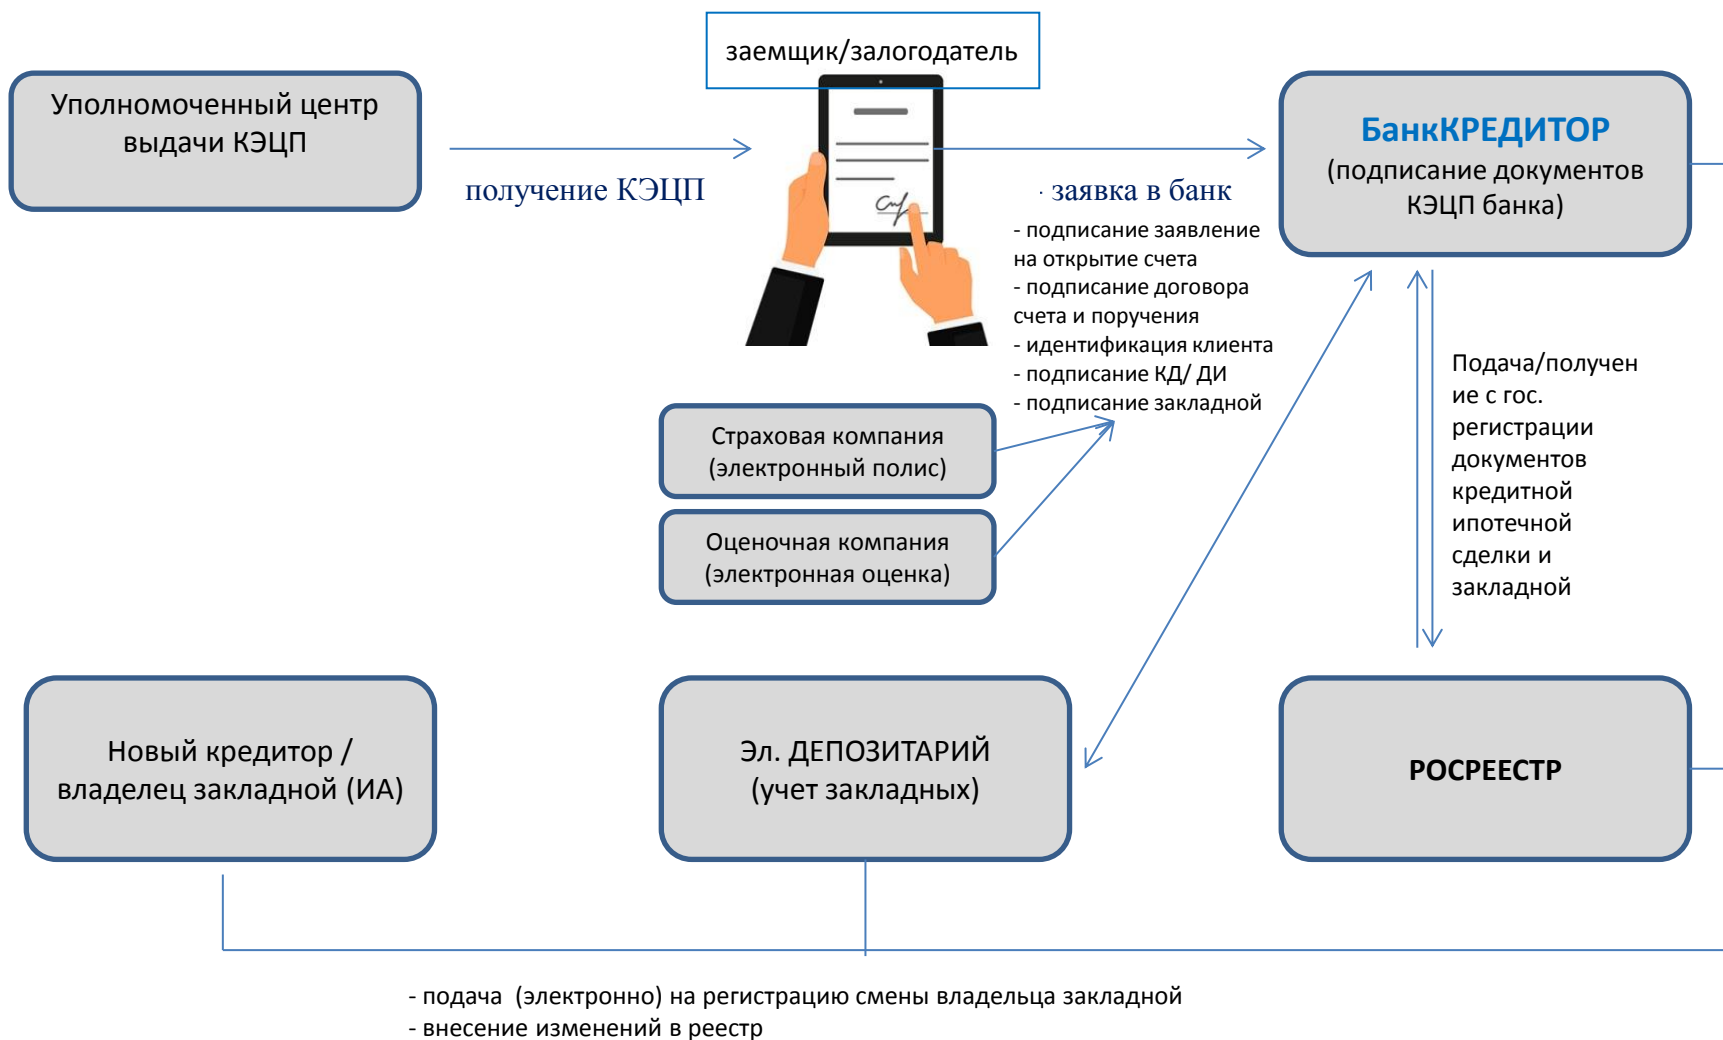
заемщик/залогодатель

Уполномоченный центр выдачи КЭЦП

получение КЭЦП

БанкКРЕДИТОР
(подписание документов КЭЦП банка)

· заявка в банк
- подписание заявление на открытие счета
- подписание договора счета и поручения
- идентификация клиента
- подписание КД/ ДИ
- подписание закладной

Подача/получение с гос. регистрации документов кредитной ипотечной сделки и закладной

Страховая компания
(электронный полис)

Оценочная компания
(электронная оценка)

Новый кредитор / владелец закладной (ИА)

Эл. ДЕПОЗИТАРИЙ
(учет закладных)

РОСРЕЕСТР

- подача (электронно) на регистрацию смены владельца закладной
- внесение изменений в реестр